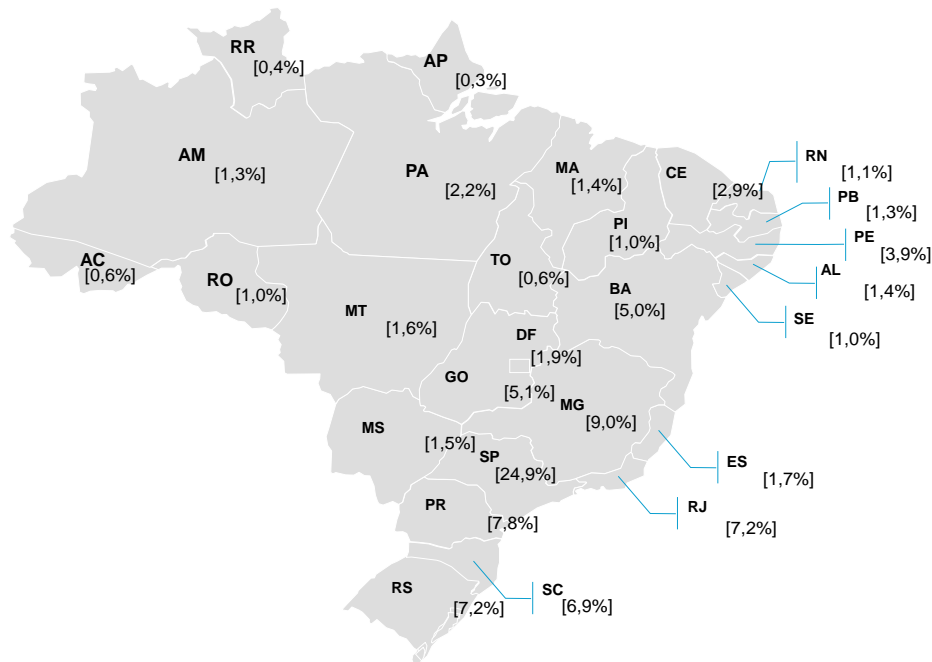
RR
[0,4%]

AP
[0,3%]

AM
[1,3%]

PA
[2,2%]

MA
[1,4%]

CE
[2,9%]

RN
[1,1%]

PB
[1,3%]

PE
[3,9%]

PI
[1,0%]

AL
[1,4%]

AC
[0,6%]

RO
[1,0%]

TO
[0,6%]

BA
[5,0%]

SE
[1,0%]

MT
[1,6%]

DF
[1,9%]

GO
[5,1%]

MG
[9,0%]

MS
[1,5%]

SP
[24,9%]

ES
[1,7%]

RJ
[7,2%]

PR
[7,8%]

RS
[7,2%]

SC
[6,9%]